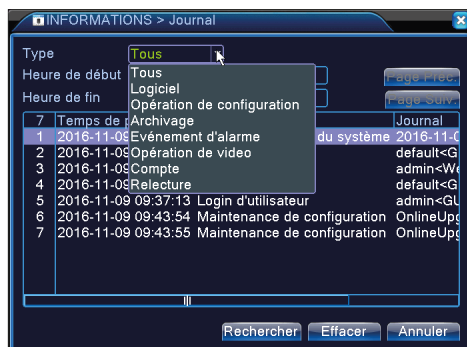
INFORMATIONS > Journal

Type
Tous
Heure de début
Heure de fin
Page Préc.
Page Suiv.

Tous
Logiciel
Opération de configuration
Archivage
Evénement d'alarme
Opération de video
Compte
Relecture

| 7 | Temps de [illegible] | | Journal |
|---|---|---|---|
| 1 | 2016-11-09 | du système | 2016-11-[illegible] |
| 2 | 2016-11-09 | | default<G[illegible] |
| 3 | 2016-11-09 | | admin<We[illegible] |
| 4 | 2016-11-09 | | default<G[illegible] |
| 5 | 2016-11-09 09:37:13 | Login d'utilisateur | admin<GU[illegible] |
| 6 | 2016-11-09 09:43:54 | Maintenance de configuration | OnlineUpg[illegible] |
| 7 | 2016-11-09 09:43:55 | Maintenance de configuration | OnlineUpg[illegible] |

Rechercher
Effacer
Annuler